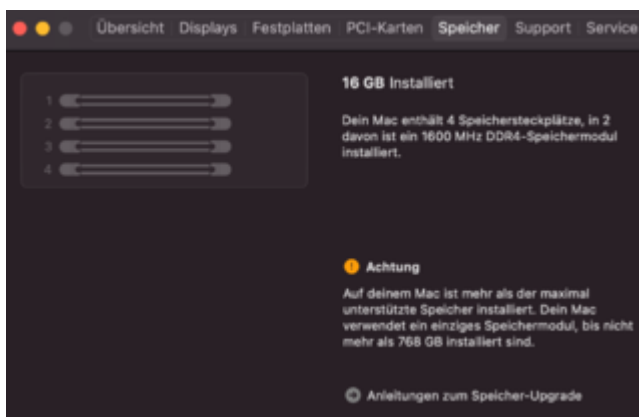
Übersicht Displays Festplatten PCI-Karten Speicher Support Service

1
2
3
4

16 GB Installiert

Dein Mac enthält 4 Speichersteckplätze, in 2 davon ist ein 1600 MHz DDR4-Speichermodul installiert.

Achtung

Auf deinem Mac ist mehr als der maximal unterstützte Speicher installiert. Dein Mac verwendet ein einziges Speichermodul, bis nicht mehr als 768 GB installiert sind.

Anleitungen zum Speicher-Upgrade